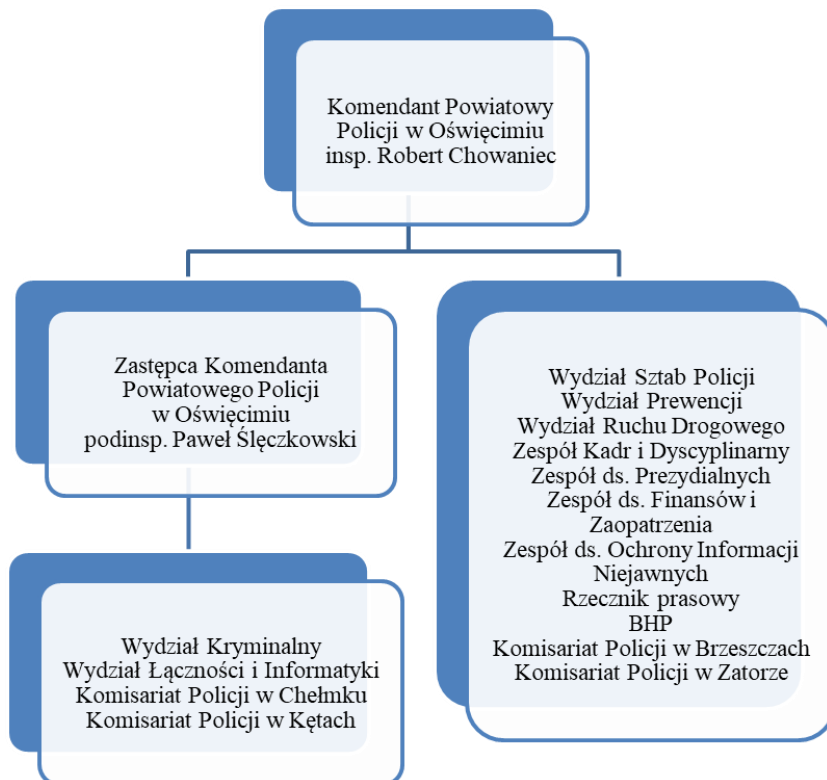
Komendant Powiatowy Policji w Oświęcimiu insp. Robert Chowaniec

Zastępca Komendanta Powiatowego Policji w Oświęcimiu podinsp. Paweł Ślęczkowski

Wydział Sztab Policji
Wydział Prewencji
Wydział Ruchu Drogowego
Zespół Kadr i Dyscyplinarny
Zespół ds. Prezydialnych
Zespół ds. Finansów i Zaopatrzenia
Zespół ds. Ochrony Informacji Niejawnych
Rzecznik prasowy
BHP
Komisariat Policji w Brzeszczach
Komisariat Policji w Zatorze

Wydział Kryminalny
Wydział Łączności i Informatyki
Komisariat Policji w Chełmku
Komisariat Policji w Kętach